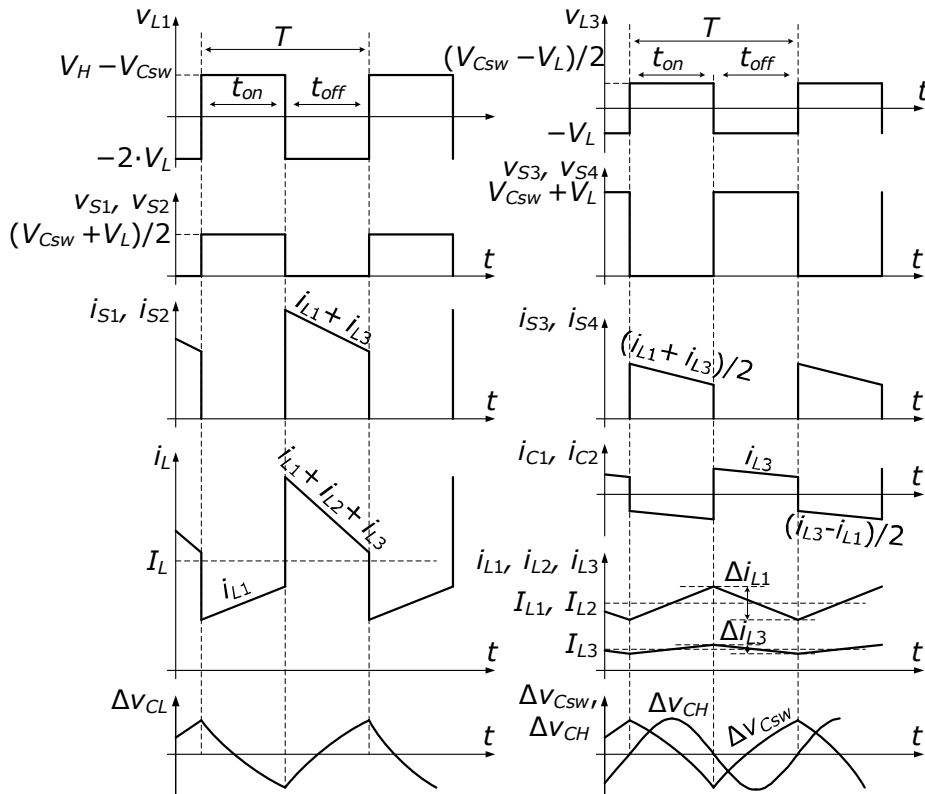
$v_{L1}$
$T$
$V_H - V_{Csw}$
$t_{on}$
$t_{off}$
$-2 \cdot V_L$

$v_{S1}$, $v_{S2}$
$(V_{Csw} + V_L)/2$
$t$

$i_{S1}$, $i_{S2}$
$i_{L1} + i_{L3}$
$t$

$i_L$
$i_{L1} + i_{L2} + i_{L3}$
$I_L$
$i_{L1}$
$t$

$\Delta v_{CL}$
$t$

$v_{L3}$
$T$
$(V_{Csw} - V_L)/2$
$t_{on}$
$t_{off}$
$t$
$-V_L$

$v_{S3}$, $v_{S4}$
$V_{Csw} + V_L$
$t$

$i_{S3}$, $i_{S4}$
$(i_{L1} + i_{L3})/2$
$t$

$i_{C1}$, $i_{C2}$
$i_{L3}$
$t$
$(i_{L3} - i_{L1})/2$

$i_{L1}$, $i_{L2}$, $i_{L3}$
$\Delta i_{L1}$
$I_{L1}$, $I_{L2}$
$\Delta i_{L3}$
$I_{L3}$
$t$

$\Delta v_{Csw}$,
$\Delta v_{CH}$
$\Delta v_{CH}$
$\Delta v_{Csw}$
$t$